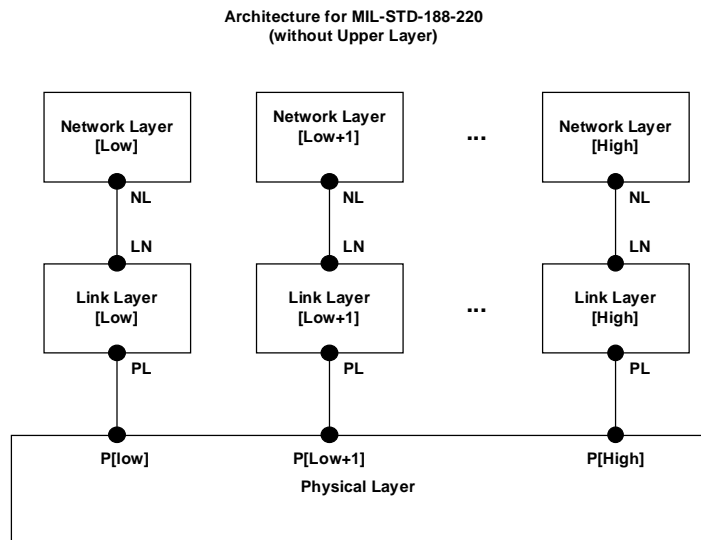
Architecture for MIL-STD-188-220
(without Upper Layer)

Network Layer
[Low]

Network Layer
[Low+1]

...

Network Layer
[High]

NL

NL

NL

LN

LN

LN

Link Layer
[Low]

Link Layer
[Low+1]

...

Link Layer
[High]

PL

PL

PL

P[low]

P[Low+1]

P[High]

Physical Layer